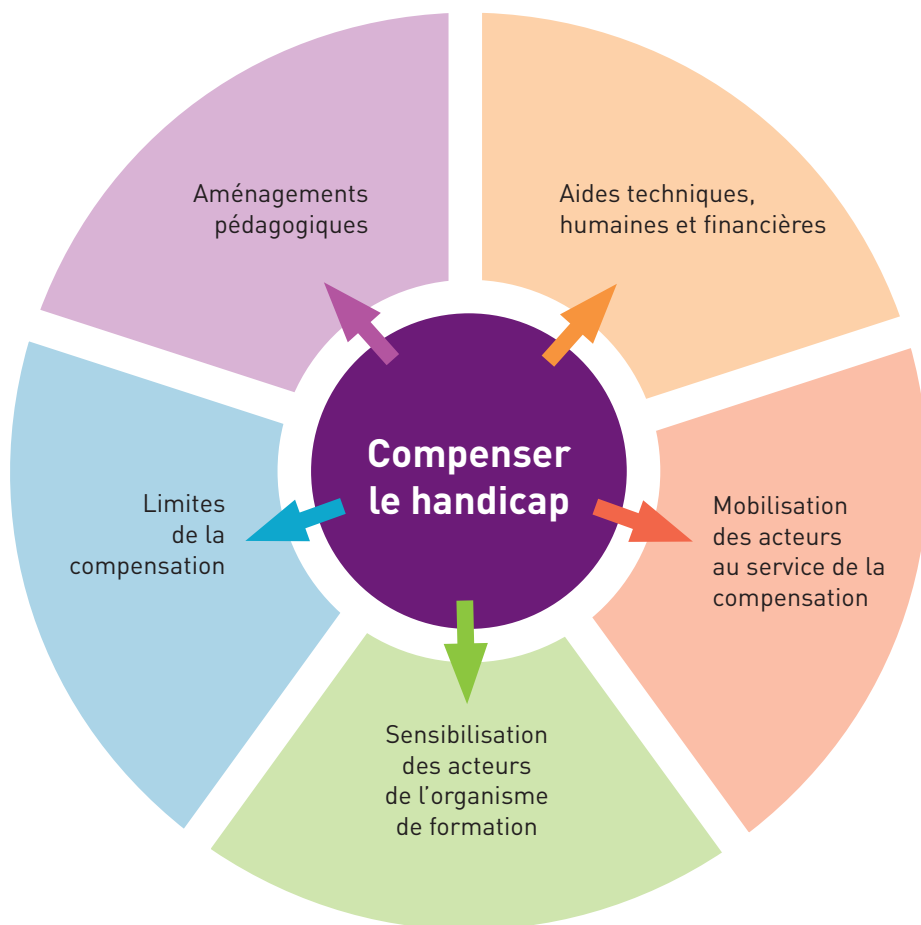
Compenser le handicap

Aménagements pédagogiques

Aides techniques, humaines et financières

Mobilisation des acteurs au service de la compensation

Sensibilisation des acteurs de l’organisme de formation

Limites de la compensation